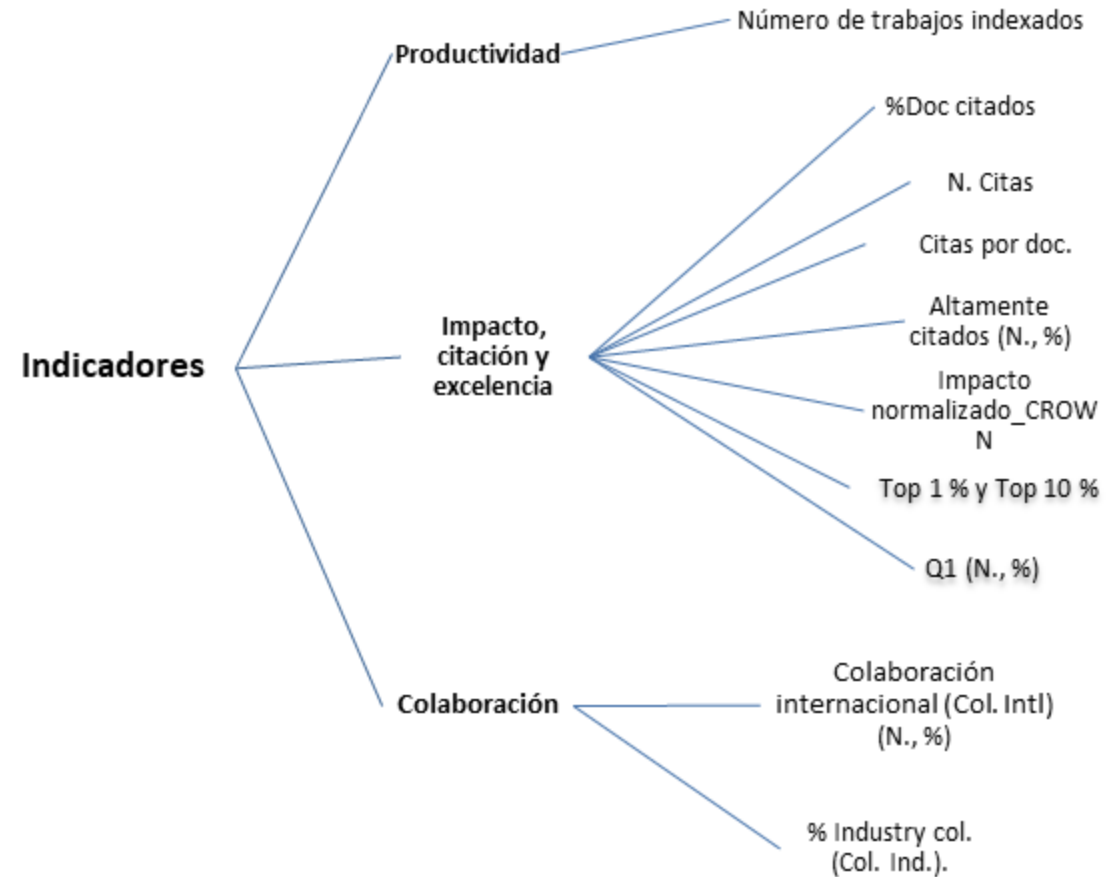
Indicadores

Productividad

Número de trabajos indexados

Impacto, citación y excelencia

%Doc citados

N. Citas

Citas por doc.

Altamente citados (N., %)

Impacto normalizado_CROWN

Top 1 % y Top 10 %

Q1 (N., %)

Colaboración

Colaboración internacional (Col. Intl) (N., %)

% Industry col. (Col. Ind.).